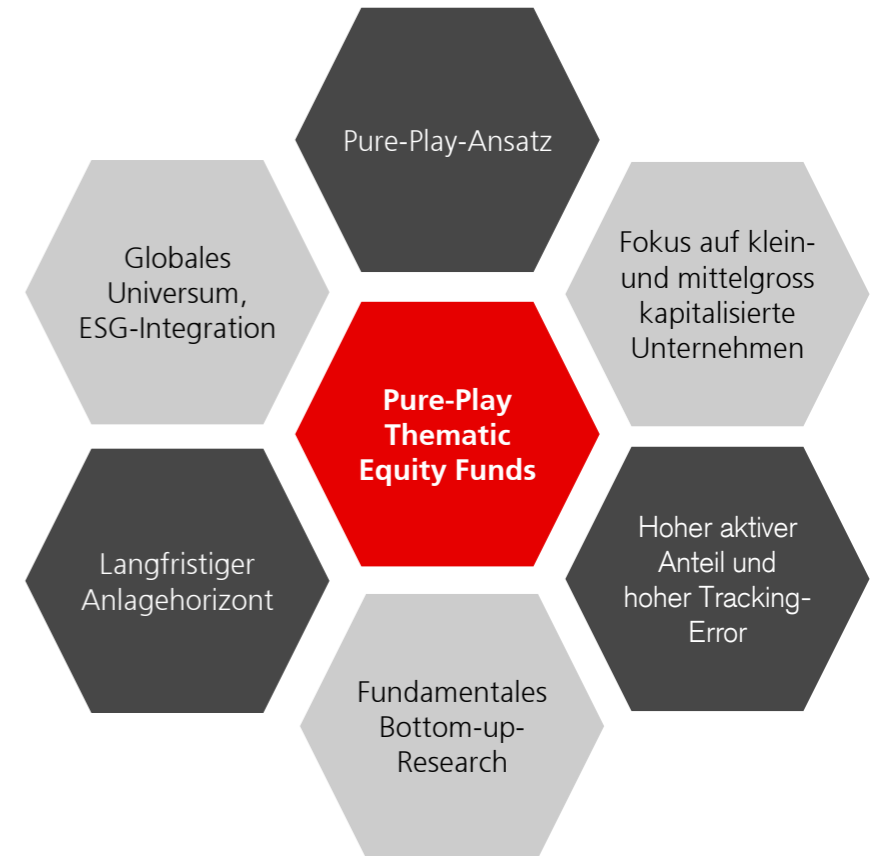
Pure-Play-Ansatz

Globales Universum, ESG-Integration

Fokus auf klein- und mittelgross kapitalisierte Unternehmen

Pure-Play Thematic Equity Funds

Langfristiger Anlagehorizont

Hoher aktiver Anteil und hoher Tracking-Error

Fundamentales Bottom-up-Research